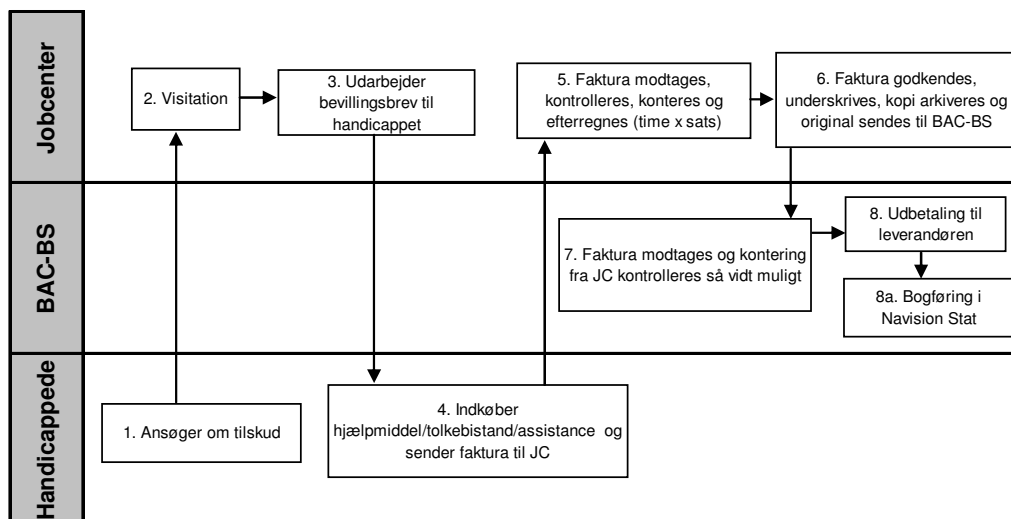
Jobcenter

2. Visitation

3. Udarbejder bevillingsbrev til handicappet

5. Faktura modtages, kontrolleres, konteres og efterregnes (time x sats)

6. Faktura godkendes, underskrives, kopi arkiveres og original sendes til BAC-BS

BAC-BS

7. Faktura modtages og kontering fra JC kontrolleres så vidt muligt

8. Udbetaling til leverandøren

8a. Bogføring i Navision Stat

Handicappede

1. Ansøger om tilskud

4. Indkøber hjælpmiddel/tolkebistand/assistance og sender faktura til JC